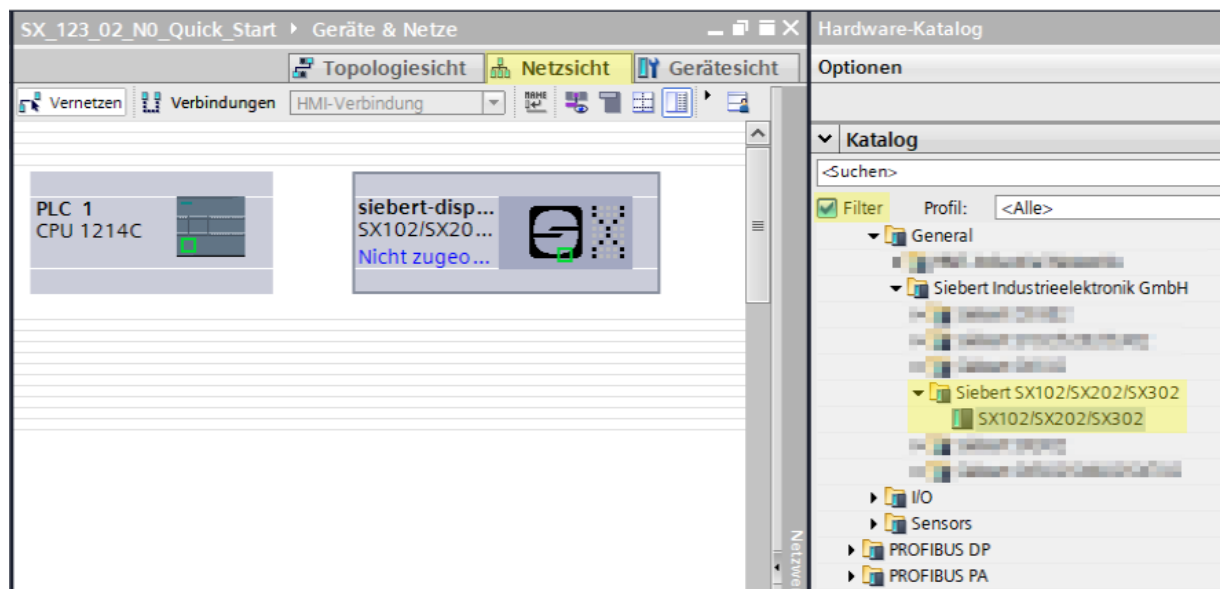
SX_123_02_N0_Quick_Start ▸ Geräte & Netze

Topologiesicht | Netzsicht | Gerätesicht

Vernetzen | Verbindungen | HMI-Verbindung

PLC_1
CPU 1214C

siebert-disp...
SX102/SX20...
Nicht zugeo...

Netzwe

Hardware-Katalog

Optionen

Katalog

<Suchen>

Filter   Profil: <Alle>

General
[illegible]
Siebert Industrieelektronik GmbH
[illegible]
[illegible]
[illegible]
Siebert SX102/SX202/SX302
SX102/SX202/SX302
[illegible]
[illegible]
I/O
Sensors
PROFIBUS DP
PROFIBUS PA